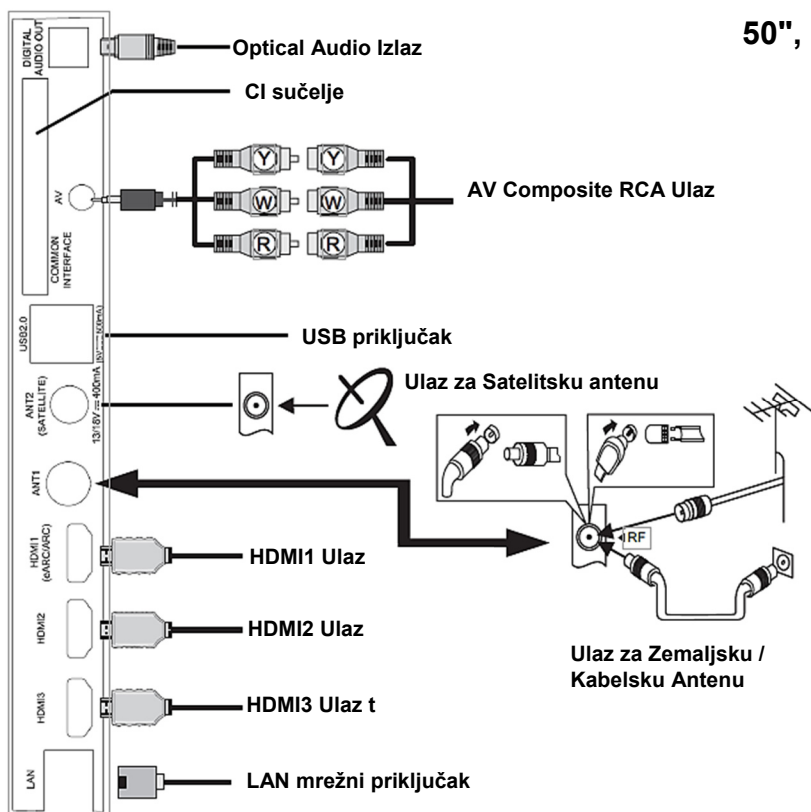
50",

DIGITAL AUDIO OUT

Optical Audio Izlaz

CI sučelje

Y Y
W W
R R

AV

AV Composite RCA Ulaz

COMMON INTERFACE

USB2.0

5V ⎓ 500mA

USB priključak

ANT2 (SATELLITE)

13/18V ⎓ 400mA

Ulaz za Satelitsku antenu

ANT1

RF

HDMI1 (eARC/ARC)

HDMI1 Ulaz

HDMI2

HDMI2 Ulaz

HDMI3

HDMI3 Ulaz t

Ulaz za Zemaljsku / Kabelsku Antenu

LAN

LAN mrežni priključak